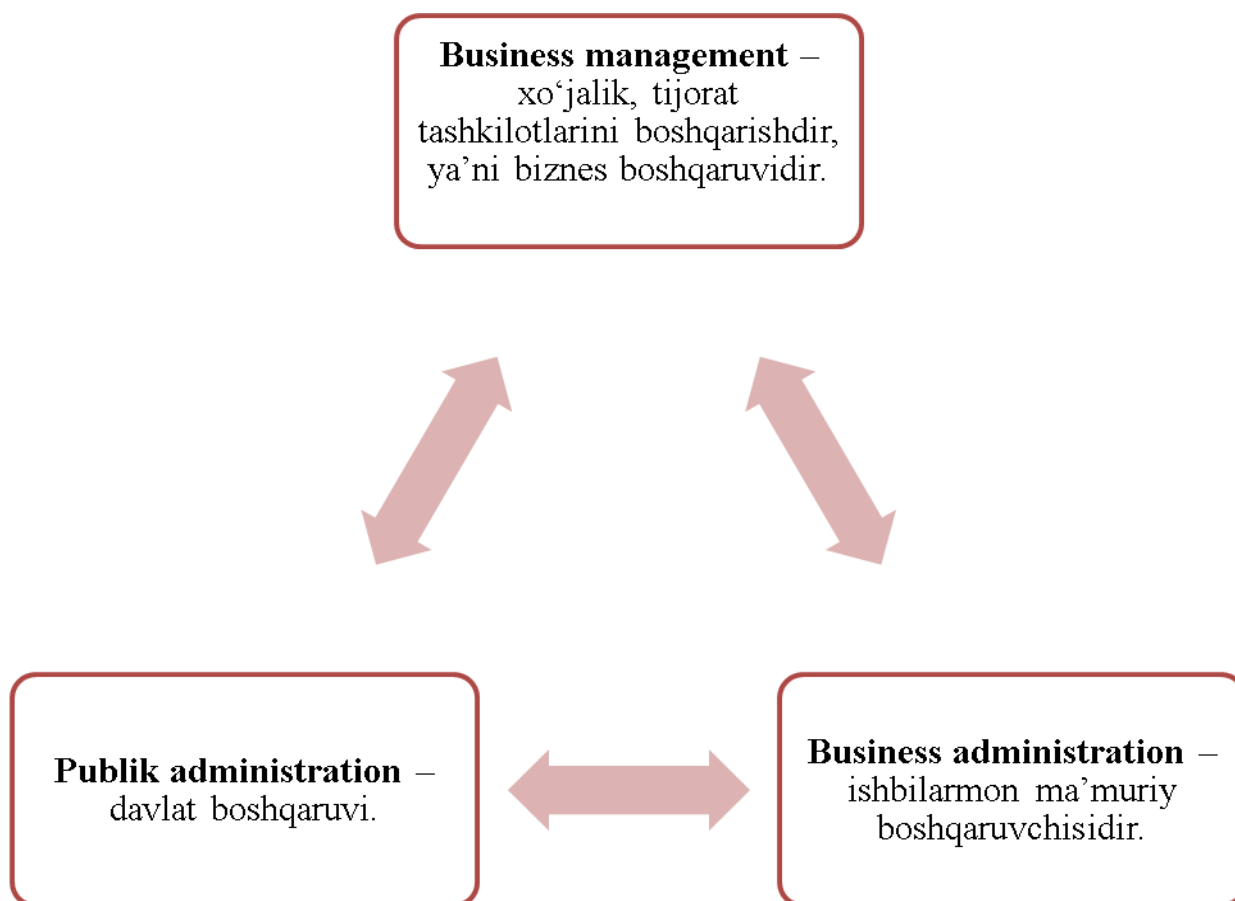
**Business management** – xo‘jalik, tijorat tashkilotlarini boshqarishdir, ya’ni biznes boshqaruvidir.

**Publik administration** – davlat boshqaruvi.

**Business administration** – ishbilarmon ma’muriy boshqaruvchisidir.